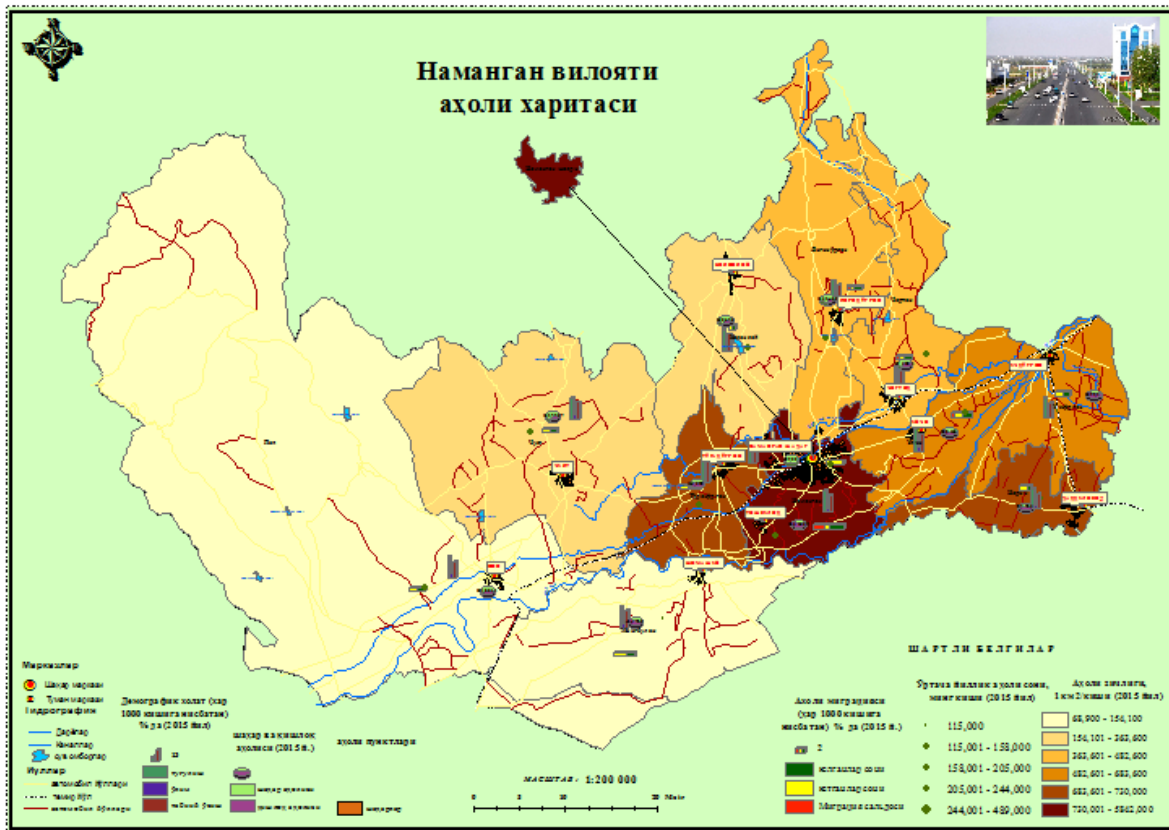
Наманган вилояти
аҳоли харитаси

ШАРТЛИ БЕЛГИЛАР

Марказлар
Шаҳар маркази
Туман маркази
Гидрография
Дарёлар
Каналлар
сув омборлар
Йўллар
автомобил йўллари
темир йўл

Демографик ҳолат (ҳар 1000 кишига нисбатан) ‰ да (2015 йил)
туғилиш
ўлим
табиий ўсиш

шаҳар ва қишлоқ аҳолиси (2015 й.)
шаҳар аҳолиси
қишлоқ аҳолиси

аҳоли пунктлари
шаҳарлар

Аҳоли миграцияси (ҳар 1000 кишига нисбатан) ‰ да (2015 й.)
2
келганлар сони
кетганлар сони
Миграция сальдоси

Ўртача йиллик аҳоли сони, минг киши (2015 йил)
115,000
115,001 - 158,000
158,001 - 205,000
205,001 - 244,000
244,001 - 489,000

Аҳоли зичлиги, 1 км2/киши (2015 йил)
68,900 - 156,100
156,101 - 363,600
363,601 - 482,600
482,601 - 683,600
683,601 - 730,000
730,001 - 5862,000

МАСШТАБ - 1:200 000
0 5 10 20 Miles